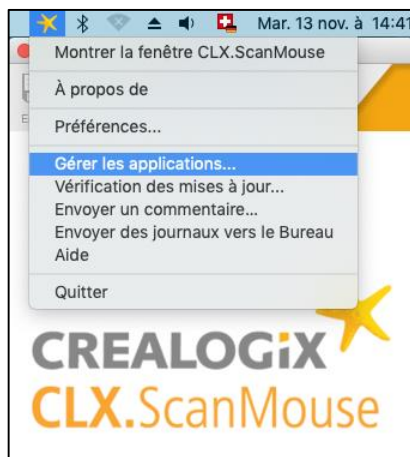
Mar. 13 nov. à 14:41

Montrer la fenêtre CLX.ScanMouse

À propos de

Préférences...

Gérer les applications...
Vérification des mises à jour...
Envoyer un commentaire...
Envoyer des journaux vers le Bureau
Aide

Quitter

CREALOGiX
CLX.ScanMouse